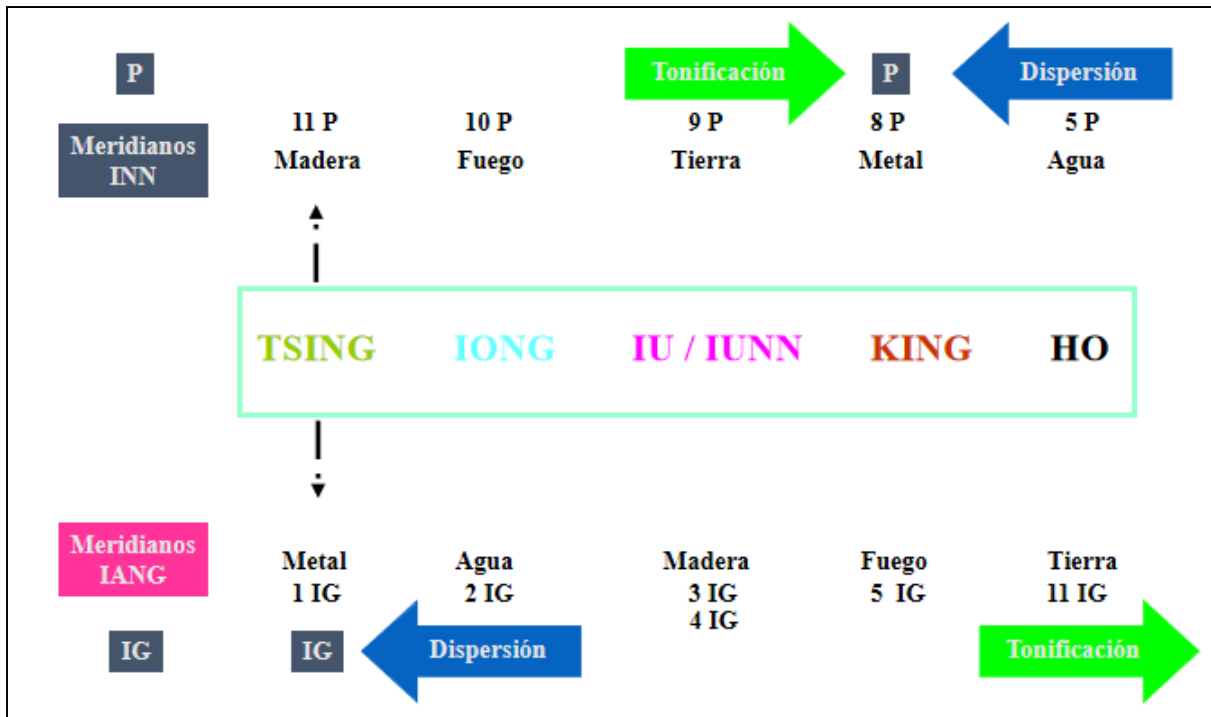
P

Tonificación

P

Dispersión

Meridianos INN

11 P Madera

10 P Fuego

9 P Tierra

8 P Metal

5 P Agua

TSING IONG IU / IUNN KING HO

Meridianos IANG

Metal 1 IG

Agua 2 IG

Madera 3 IG 4 IG

Fuego 5 IG

Tierra 11 IG

IG

IG

Dispersión

Tonificación